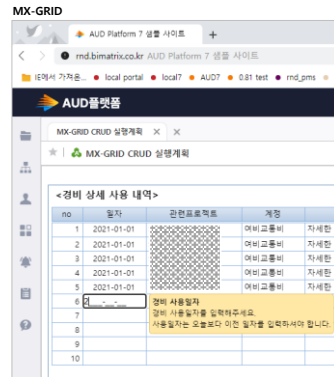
MX-GRID

AUD Platform 7 샘플 사이트

rnd.bimatrix.co.kr AUD Platform 7 샘플 사이트

IE에서 가져온... local portal local7 AUD7 0.81 test rnd_pms

AUD플랫폼

MX-GRID CRUD 실행계획

MX-GRID CRUD 실행계획

<경비 상세 사용 내역>

| no | 일자 | 관련프로젝트 | 계정 | |
|---|---|---|---|---|
| 1 | 2021-01-01 | | 여비교통비 | 자세한 |
| 2 | 2021-01-01 | | 여비교통비 | 자세한 |
| 3 | 2021-01-01 | | 여비교통비 | 자세한 |
| 4 | 2021-01-01 | | 여비교통비 | 자세한 |
| 5 | 2021-01-01 | | 여비교통비 | 자세한 |
| 6 | 2___-__-__ | | | |
| 7 | | | | |
| 8 | | | | |
| 9 | | | | |
| 10 | | | | |

경비 사용일자
경비 사용일자를 입력하세요.
사용일자는 오늘보다 이전 일자를 입력하셔야 합니다.